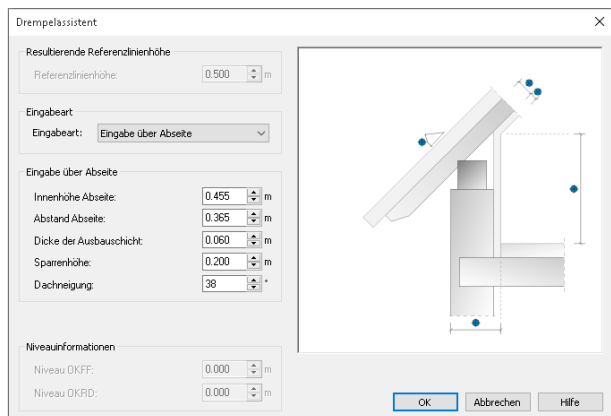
Drempelassistent

Resultierende Referenzlinienhöhe
Referenzlinienhöhe: 0.500 m

Eingabeart
Eingabeart: Eingabe über Abseite

Eingabe über Abseite
Innenhöhe Abseite: 0.455 m
Abstand Abseite: 0.365 m
Dicke der Ausbauschicht: 0.060 m
Sparrenhöhe: 0.200 m
Dachneigung: 38 °

Niveauinformationen
Niveau OKFF: 0.000 m
Niveau OKRD: 0.000 m

OK
Abbrechen
Hilfe